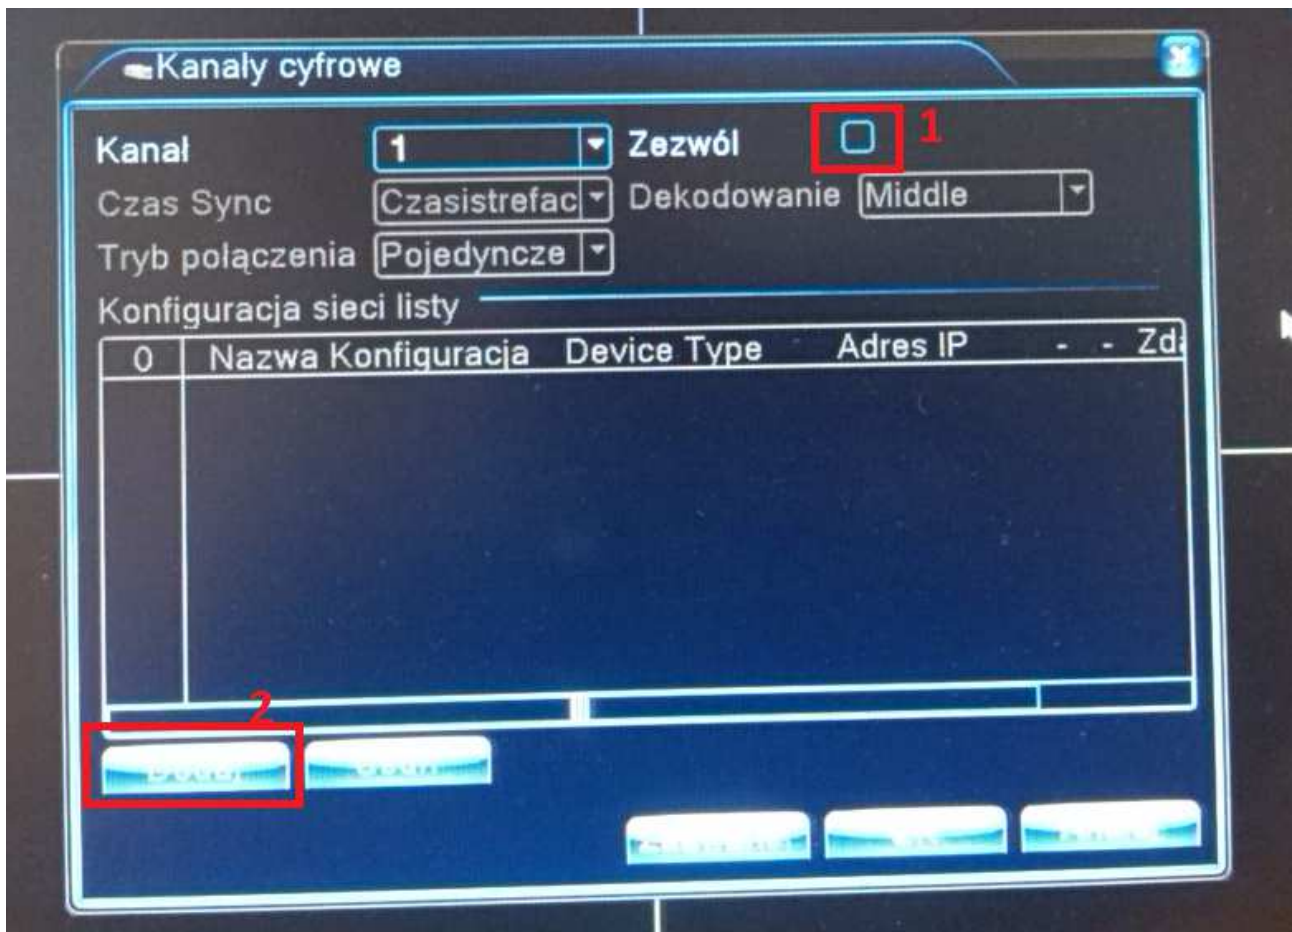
Kanały cyfrowe

Kanał 1 Zezwól 1

Czas Sync Czasistrefac Dekodowanie Middle

Tryb połączenia Pojedyncze

Konfiguracja sieci listy

| 0 | Nazwa Konfiguracja | Device Type | Adres IP | - | - | Zd |
|---|---|---|---|---|---|---|

2

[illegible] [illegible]

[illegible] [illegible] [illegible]